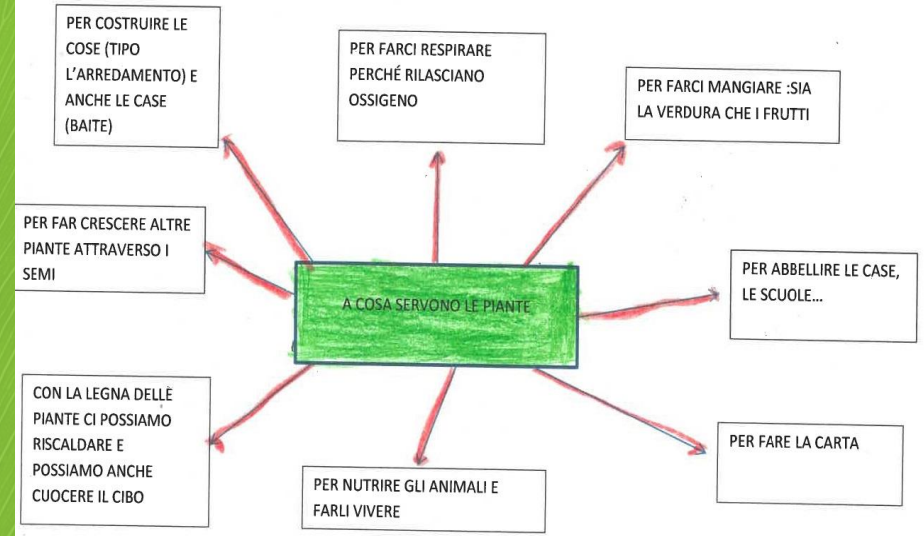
A COSA SERVONO LE PIANTE

PER COSTRUIRE LE COSE (TIPO L'ARREDAMENTO) E ANCHE LE CASE (BAITE)

PER FARCI RESPIRARE PERCHÉ RILASCIANO OSSIGENO

PER FARCI MANGIARE :SIA LA VERDURA CHE I FRUTTI

PER FAR CRESCERE ALTRE PIANTE ATTRAVERSO I SEMI

PER ABBELLIRE LE CASE, LE SCUOLE...

CON LA LEGNA DELLE PIANTE CI POSSIAMO RISCALDARE E POSSIAMO ANCHE CUOCERE IL CIBO

PER NUTRIRE GLI ANIMALI E FARLI VIVERE

PER FARE LA CARTA